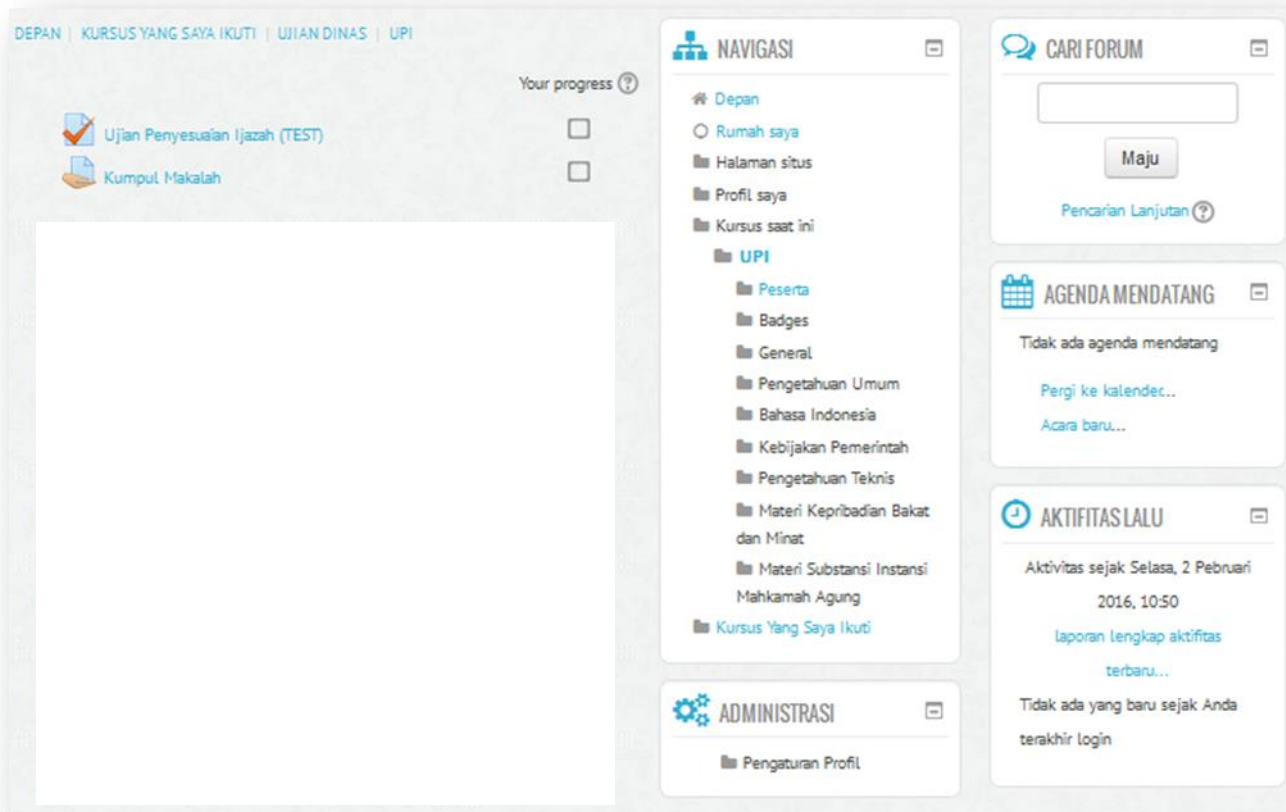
DEPAN | KURSUS YANG SAYA IKUTI | UJIAN DINAS | UPI

Your progress

Ujian Penyesuaian Ijazah (TEST)

Kumpul Makalah

NAVIGASI

Depan
Rumah saya
Halaman situs
Profil saya
Kursus saat ini
UPI
Peserta
Badges
General
Pengetahuan Umum
Bahasa Indonesia
Kebijakan Pemerintah
Pengetahuan Teknis
Materi Kepribadian Bakat dan Minat
Materi Substansi Instansi Mahkamah Agung
Kursus Yang Saya Ikuti

ADMINISTRASI

Pengaturan Profil

CARI FORUM

Maju

Pencarian Lanjutan

AGENDA MENDATANG

Tidak ada agenda mendatang

Pergi ke kalender...

Acara baru...

AKTIFITAS LALU

Aktivitas sejak Selasa, 2 Pebruari 2016, 10:50

laporan lengkap aktifitas terbaru...

Tidak ada yang baru sejak Anda terakhir login